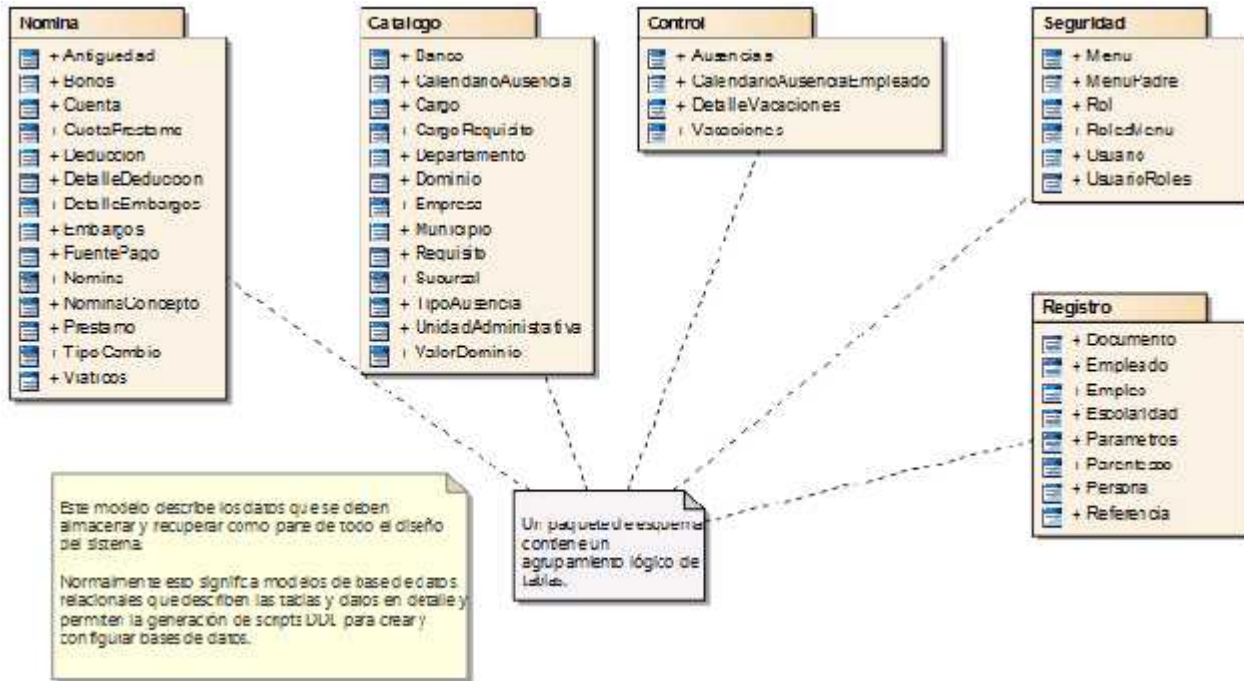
Nomina
+ Antiguedad
+ Bonos
+ Cuenta
+ CuotaPrestamo
+ Deduccion
+ DetalleDeduccion
+ DetalleEmbargos
+ Embargos
+ FuentePago
+ Nomina
+ NominaConcepto
+ Prestamo
+ TipoCambio
+ Viaticos

Catalogo
+ Banco
+ CalendarioAusencia
+ Cargo
+ CargoRequisito
+ Departamento
+ Dominio
+ Empresa
+ Municipio
+ Requisito
+ Sucursal
+ TipoAusencia
+ UnidadAdministativa
+ ValorDominio

Control
+ Ausencias
+ CalendarioAusenciaEmpleado
+ DetalleVacaciones
+ Vacaciones

Seguridad
+ Menu
+ MenuPadre
+ Rol
+ RolesMenu
+ Usuario
+ UsuarioRoles

Registro
+ Documento
+ Empleado
+ Empleo
+ Escolaridad
+ Parametros
+ Parentesco
+ Persona
+ Referencia

Este modelo describe los datos que se deben almacenar y recuperar como parte de todo el diseño del sistema.

Normalmente esto significa modelos de base de datos relacionales que describen las tablas y datos en detalle y permiten la generación de scripts DDL para crear y configurar bases de datos.

Un paquete de esquema contiene un agrupamiento lógico de tablas.